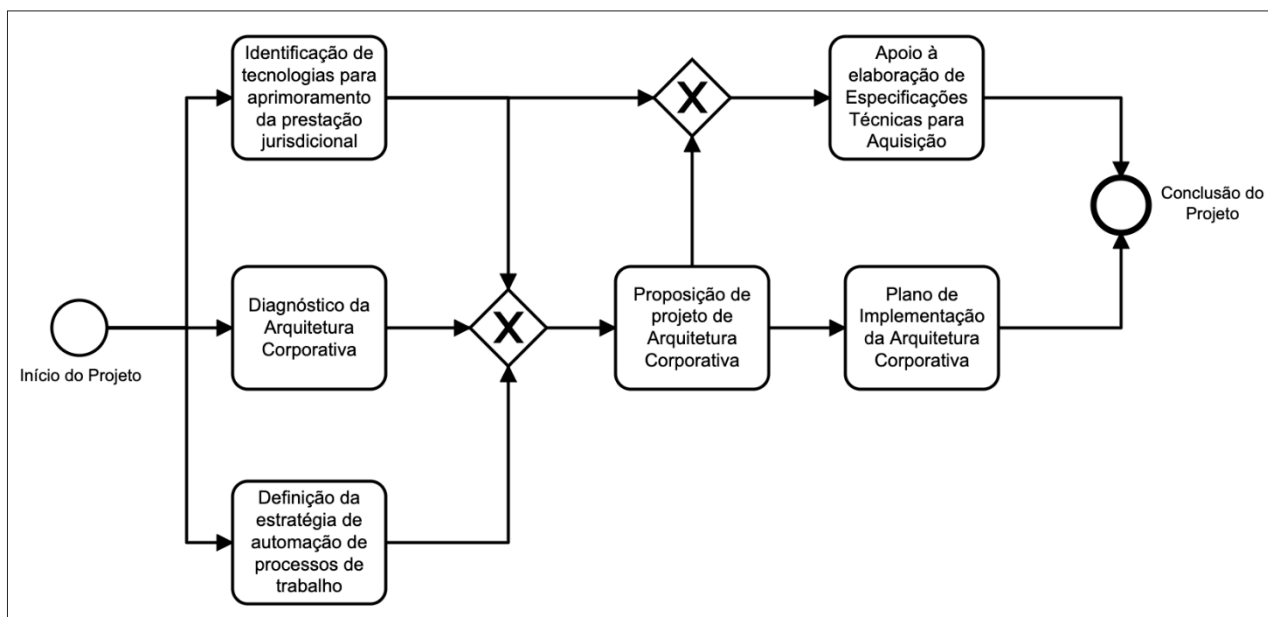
Identificação de tecnologias para aprimoramento da prestação jurisdicional

X

Apoio à elaboração de Especificações Técnicas para Aquisição

Conclusão do Projeto

Início do Projeto

Diagnóstico da Arquitetura Corporativa

X

Proposição de projeto de Arquitetura Corporativa

Plano de Implementação da Arquitetura Corporativa

Definição da estratégia de automação de processos de trabalho